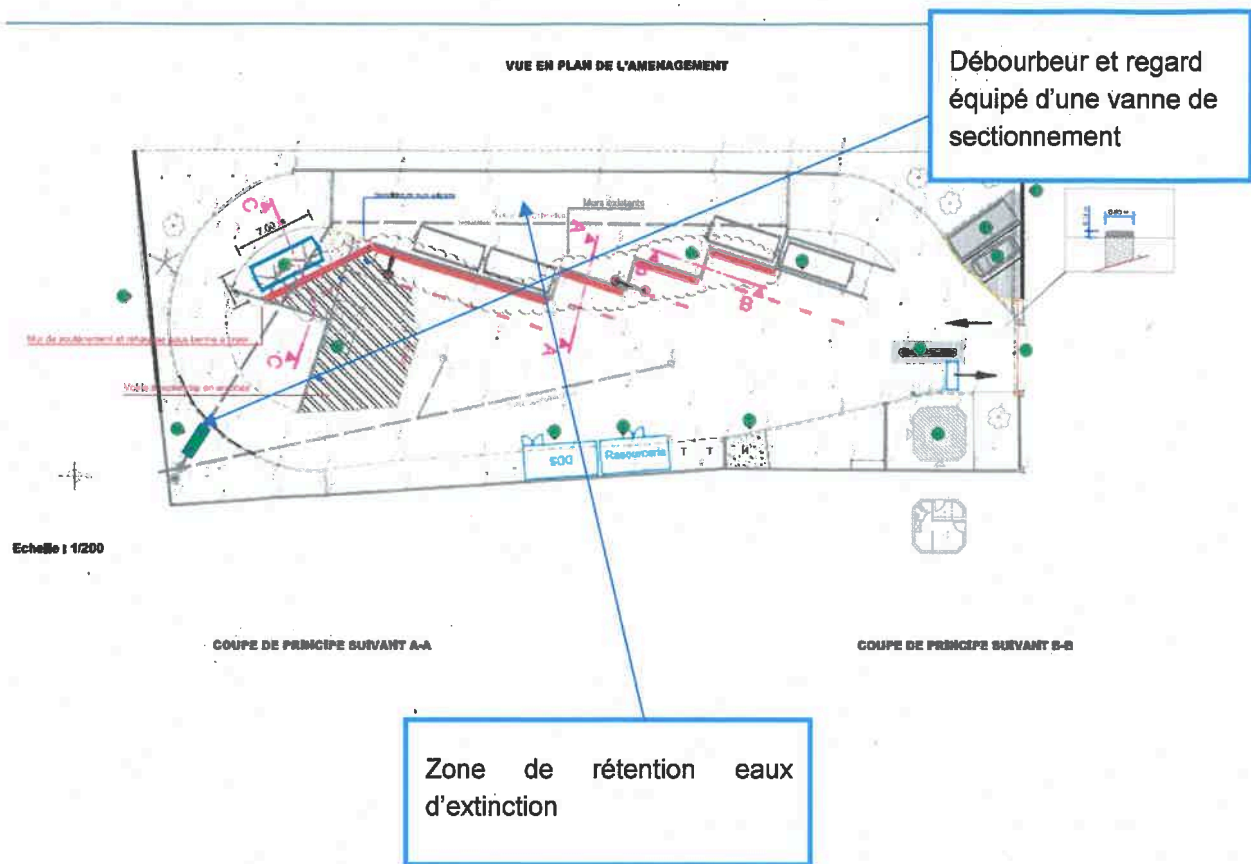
VUE EN PLAN DE L'AMENAGEMENT

Débourbeur et regard équipé d'une vanne de sectionnement

Murs existants

7.00

C

C

A

A

B

B

Mur de soutènement et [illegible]

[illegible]

500

Ressourcerie

T

T

Echelle : 1/200

COUPE DE PRINCIPE SUIVANT A-A

COUPE DE PRINCIPE SUIVANT B-B

Zone de rétention eaux d'extinction